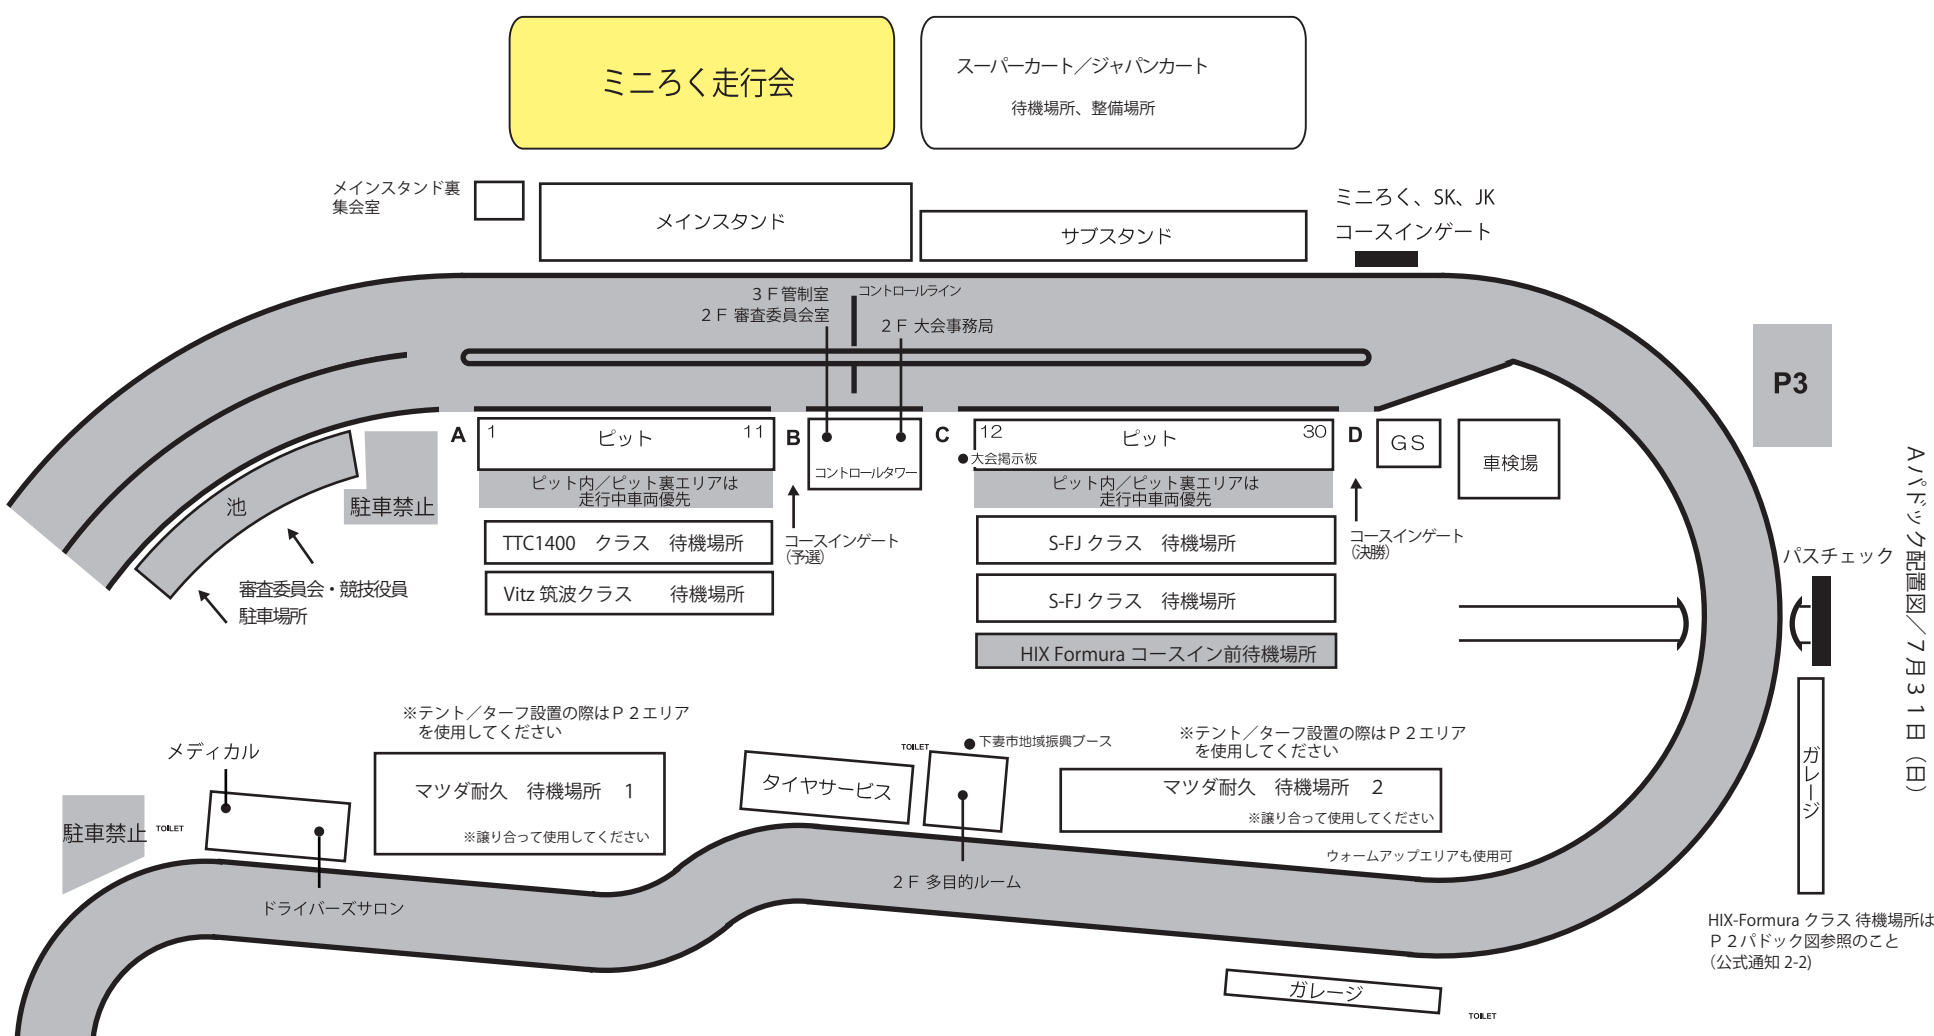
ミニろく走行会

スーパーカート／ジャパンカート
待機場所、整備場所

メインスタンド裏
集会室

メインスタンド

サブスタンド

ミニろく、SK、JK
コースインゲート

3Ｆ管制室
2Ｆ 審査委員会室

コントロールライン

2Ｆ 大会事務局

P3

A 1 ピット 11

B

コントロールタワー

C 12 ピット 30

●大会掲示板

D

GS

車検場

ピット内／ピット裏エリアは
走行中車両優先

ピット内／ピット裏エリアは
走行中車両優先

池

駐車禁止

TTC1400　クラス　待機場所

Vitz 筑波クラス　　待機場所

コースインゲート
(予選)

S-FJ クラス　待機場所

S-FJ クラス　待機場所

HIX Formura コースイン前待機場所

コースインゲート
(決勝)

パスチェック

Aパドック配置図／7月31日（日）

審査委員会・競技役員
駐車場所

※テント／ターフ設置の際はＰ２エリア
を使用してください

メディカル

マツダ耐久　待機場所　1
※譲り合って使用してください

駐車禁止

TOILET

ドライバーズサロン

タイヤサービス

TOILET

●下妻市地域振興ブース

2Ｆ 多目的ルーム

※テント／ターフ設置の際はＰ２エリア
を使用してください

マツダ耐久　待機場所　2
※譲り合って使用してください

ウォームアップエリアも使用可

ガレージ

HIX-Formura クラス 待機場所は
Ｐ２パドック図参照のこと
(公式通知 2-2)

ガレージ

TOILET